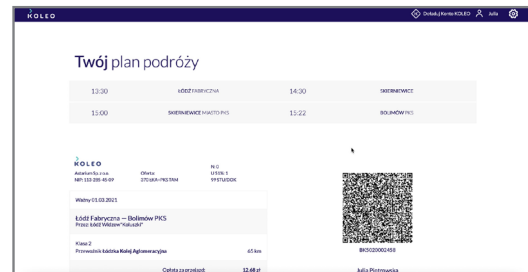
KOLEO

Doładuj Konto KOLEO Julia

Twój plan podróży

| 13:30 | ŁÓDŹ FABRYCZNA | 14:30 | SKIERNIEWICE |
|---|---|---|---|
| 15:00 | SKIERNIEWICE MIASTO PKS | 15:22 | BOLIMÓW PKS |

KOLEO
Astarium Sp. z o.o.
NIP: 153-205-45-09

Oferta
370 UKN-PRG TRM

Nr
U 5 Y6 1
99 STUDIOK

Ważny 01.03.2021

Łódź Fabryczna — Bolimów PKS
Przez: Łódź Widzew "Kaliszki"

Klasa 2
Przewoźnik Łódzka Kolej Aglomeracyjna 65 km

Opłata za przejazd 12,48 zł

BK5020002458

Julia Piotrowska